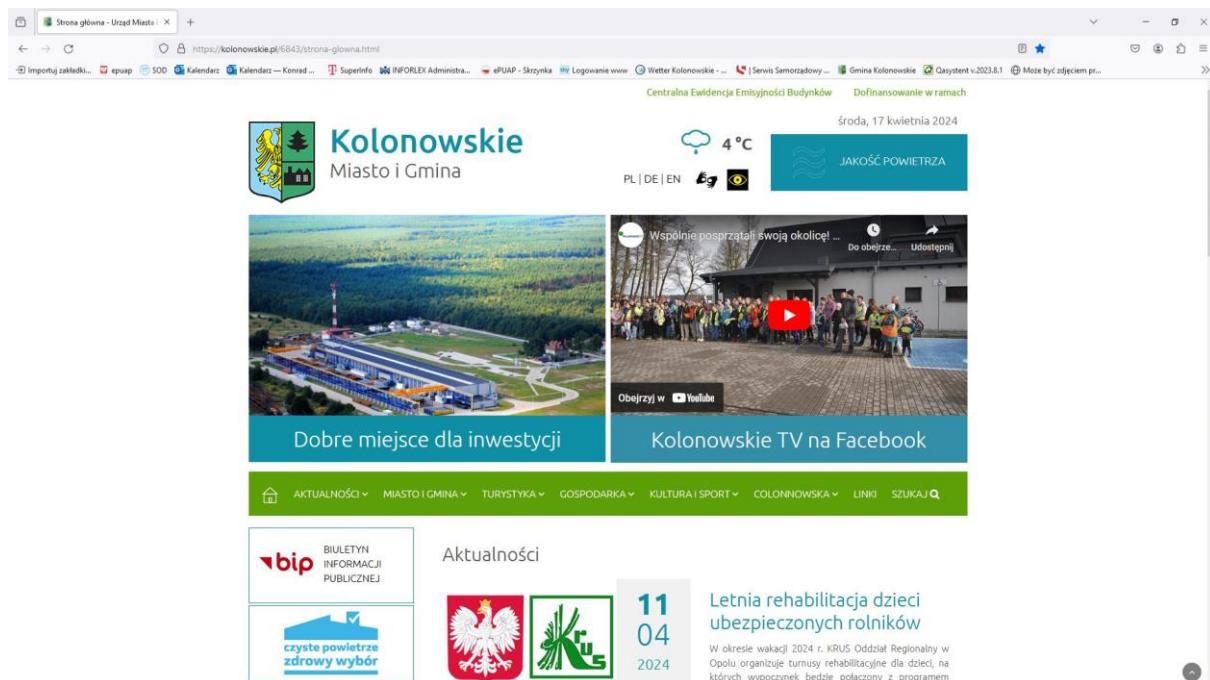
Strona główna - Urząd Miasta i ×

https://kolonowskie.pl/6843/strona-glowna.html

Importuj zakładki... epuap SOD Kalendarz Kalendarz — Konrad ... SuperInfo INFORLEX Administra... ePUAP - Skrzynka Logowanie www Wetter Kolonowskie - ... | Serwis Samorządowy ... Gmina Kolonowskie Qasystent v.2023.8.1 Może być zdjęciem pr...

Centralna Ewidencja Emisyjności Budynków Dofinansowanie w ramach

środa, 17 kwietnia 2024

Kolonowskie
Miasto i Gmina

4 °C

PL | DE | EN

JAKOŚĆ POWIETRZA

Wspólnie posprzątali swoją okolicę! ...
Do obejrze... Udostępnij
Obejrzyj w YouTube

Dobre miejsce dla inwestycji

Kolonowskie TV na Facebook

AKTUALNOŚCI MIASTO I GMINA TURYSTYKA GOSPODARKA KULTURA I SPORT COLONNOWSKA LINKI SZUKAJ

bip BIULETYN INFORMACJI PUBLICZNEJ

czyste powietrze zdrowy wybór

Aktualności

KRUS

11
04
2024

Letnia rehabilitacja dzieci ubezpieczonych rolników

W okresie wakacji 2024 r. KRUS Oddział Regionalny w Opolu organizuje turnusy rehabilitacyjne dla dzieci, na których wypoczynek będzie połączony z programem